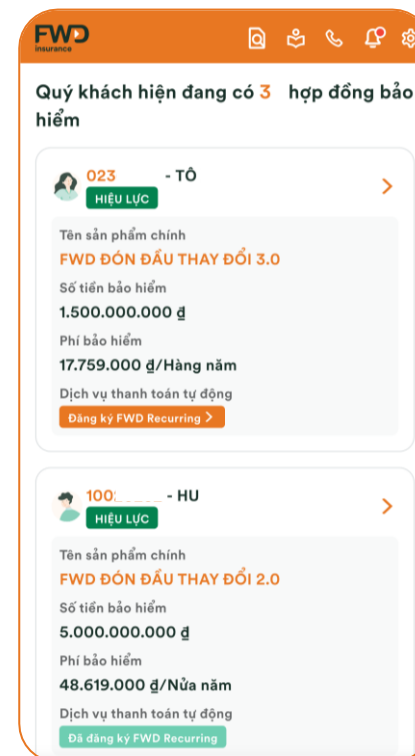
FWD insurance

Quý khách hiện đang có 3 hợp đồng bảo hiểm

023 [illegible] - TÔ
HIỆU LỰC

Tên sản phẩm chính
FWD ĐÓN ĐẦU THAY ĐỔI 3.0
Số tiền bảo hiểm
1.500.000.000 ₫
Phí bảo hiểm
17.759.000 ₫/Hàng năm
Dịch vụ thanh toán tự động
Đăng ký FWD Recurring >

100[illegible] - HU
HIỆU LỰC

Tên sản phẩm chính
FWD ĐÓN ĐẦU THAY ĐỔI 2.0
Số tiền bảo hiểm
5.000.000.000 ₫
Phí bảo hiểm
48.619.000 ₫/Nửa năm
Dịch vụ thanh toán tự động
Đã đăng ký FWD Recurring